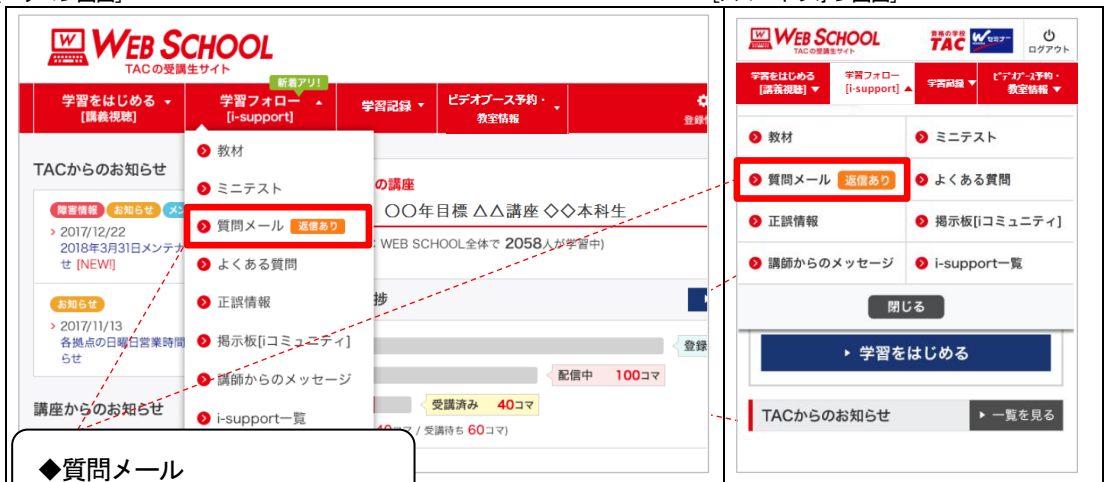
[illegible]画面]

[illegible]画面]

WEB SCHOOL
TACの受講生サイト

新着アリ!

学習をはじめる [講義視聴]
学習フォロー [i-support]
学習記録
ビデオブース予約・教室情報
登録

TACからのお知らせ

障害情報 お知らせ メ
> 2017/12/22
2018年3月31日メンテナ
せ [NEW!]

お知らせ
> 2017/11/13
各拠点の日曜日営業時間
らせ

講座からのお知らせ

教材
ミニテスト
質問メール 返信あり
よくある質問
正誤情報
掲示板[iコミュニティ]
講師からのメッセージ
i-support一覧

の講座
〇〇年目標 △△講座 ◇◇本科生
WEB SCHOOL全体で 2058人が学習中)

捗

登録
配信中 100コマ
受講済み 40コマ
40コマ / 受講待ち 60コマ)

◆質問メール

WEB SCHOOL
TACの受講生サイト
資格の学校 TAC Wセミナー
ログアウト

学習をはじめる [講義視聴]
学習フォロー [i-support]
学習記録
ビデオブース予約・教室情報

教材
ミニテスト
質問メール 返信あり
よくある質問
正誤情報
掲示板[iコミュニティ]
講師からのメッセージ
i-support一覧

閉じる

学習をはじめる

TACからのお知らせ
一覧を見る